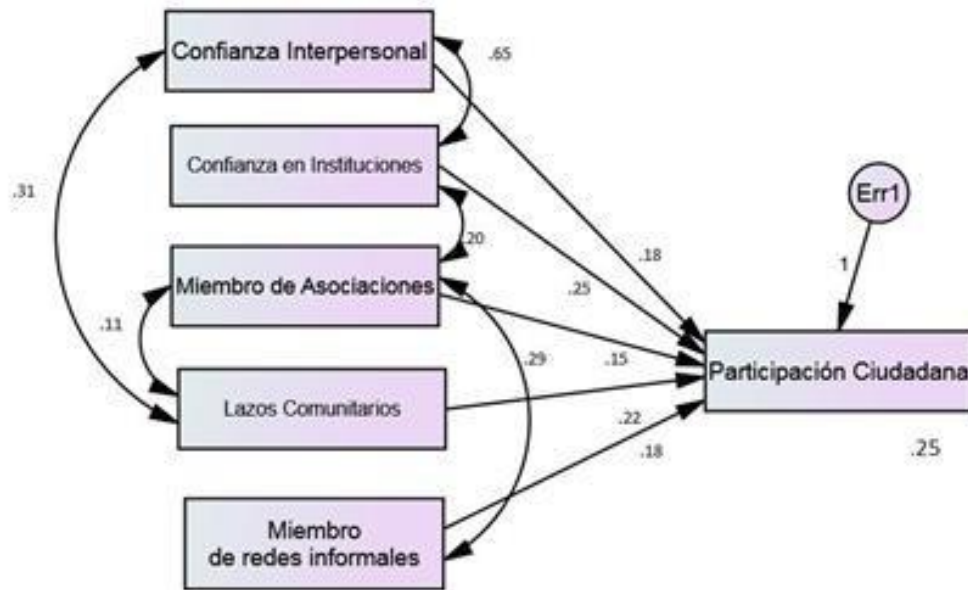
Confianza Interpersonal

.65

Confianza en Instituciones

.31

Err1

.20

.18

1

Miembro de Asociaciones

.25

.11

.29

.15

Participación Ciudadana

Lazos Comunitarios

.22

.18

.25

Miembro de redes informales